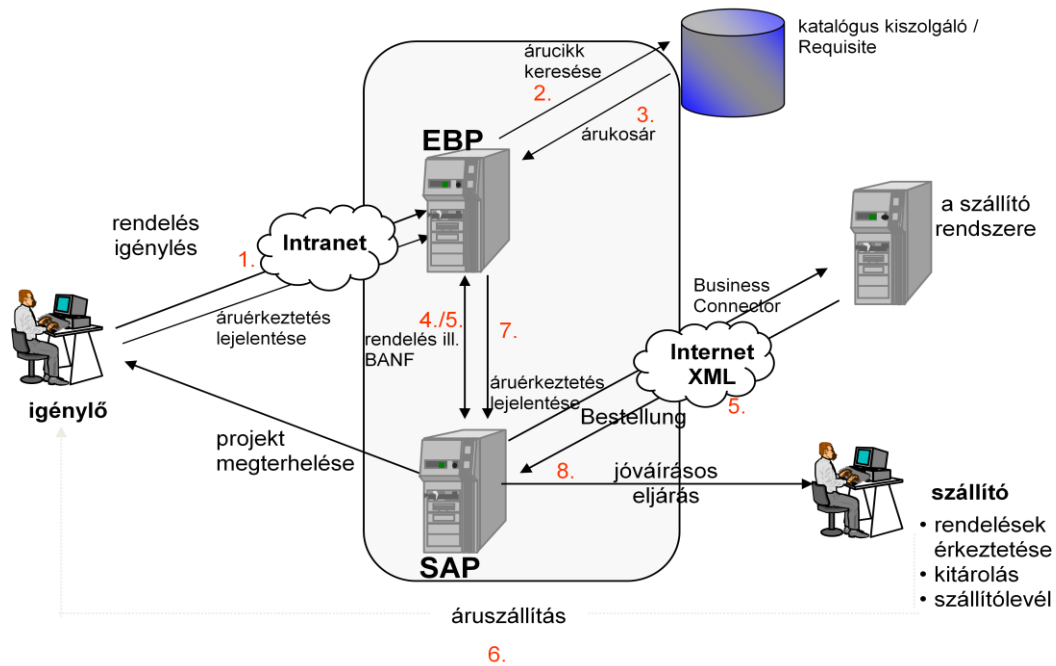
katalógus kiszolgáló / Requisite

árucikk keresése

2.

3.

árukosár

EBP

rendelés igénylés

1.

Intranet

a szállító rendszere

Business Connector

áruérkeztetés lejelentése

4./5.

rendelés ill. BANF

7.

Internet XML

áruérkeztetés lejelentése

5.

Bestellung

igénylő

projekt megterhelése

8.

jóváírásos eljárás

szállító

• rendelések érkeztetése
• kitárolás
• szállítólevél

SAP

áruszállítás

6.